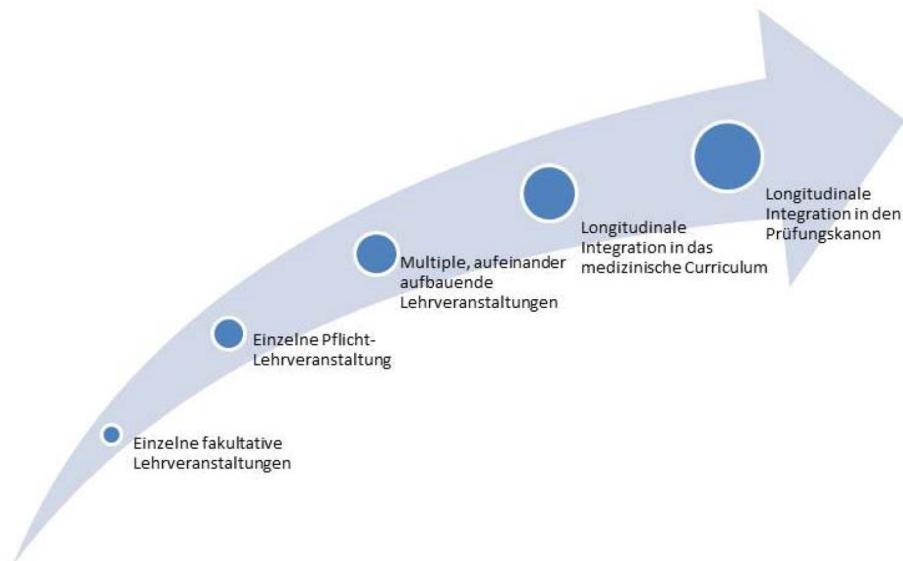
Einzelne fakultative Lehrveranstaltungen

Einzelne Pflicht-Lehrveranstaltung

Multiple, aufeinander aufbauende Lehrveranstaltungen

Longitudinale Integration in das medizinische Curriculum

Longitudinale Integration in den Prüfungskanon